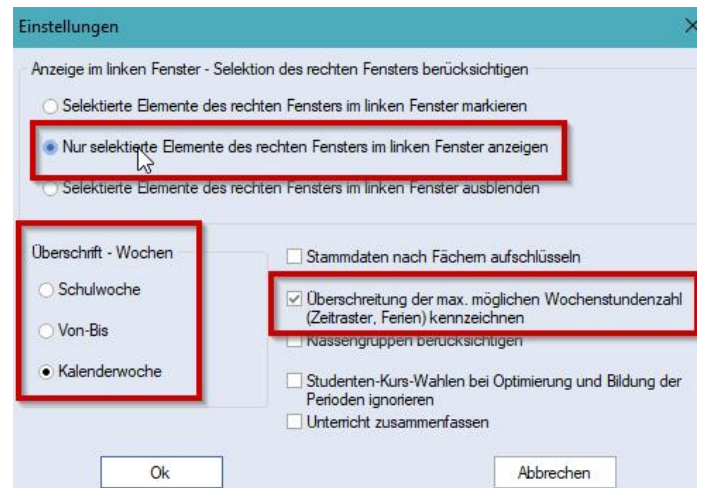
Einstellungen

Anzeige im linken Fenster - Selektion des rechten Fensters berücksichtigen

Selektierte Elemente des rechten Fensters im linken Fenster markieren

Nur selektierte Elemente des rechten Fensters im linken Fenster anzeigen

Selektierte Elemente des rechten Fensters im linken Fenster ausblenden

Überschrift - Wochen

Schulwoche

Von-Bis

Kalenderwoche

Stammdaten nach Fächern aufschlüsseln

Überschreitung der max. möglichen Wochenstundenzahl (Zeitraster, Ferien) kennzeichnen

Klassengruppen berücksichtigen

Studenten-Kurs-Wahlen bei Optimierung und Bildung der Perioden ignorieren

Unterricht zusammenfassen

Ok

Abbrechen